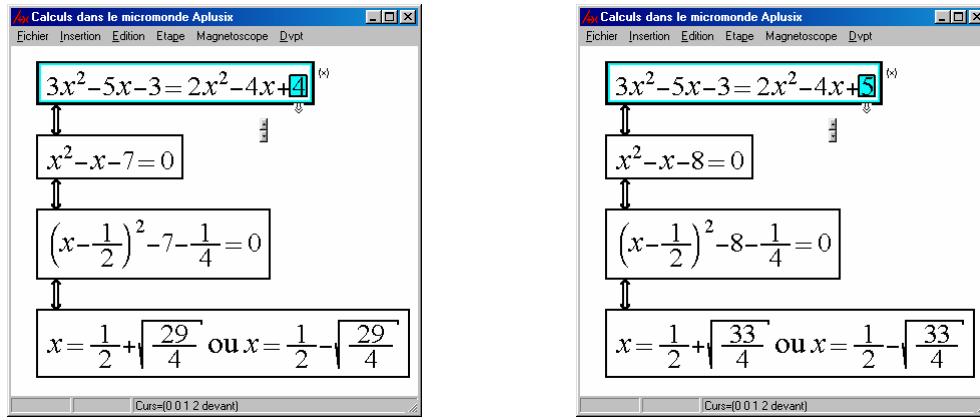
Calculs dans le micromonde Aplusix

Fichier Insertion Edition Etape Magnetoscope Dvpt

$3x^2-5x-3=2x^2-4x+4$ (x)

$x^2-x-7=0$

$\left(x-\frac{1}{2}\right)^2-7-\frac{1}{4}=0$

$x=\frac{1}{2}+\sqrt{\frac{29}{4}}$ ou $x=\frac{1}{2}-\sqrt{\frac{29}{4}}$

Curs=(0 0 1 2 devant)

Calculs dans le micromonde Aplusix

Fichier Insertion Edition Etape Magnetoscope Dvpt

$3x^2-5x-3=2x^2-4x+5$ (x)

$x^2-x-8=0$

$\left(x-\frac{1}{2}\right)^2-8-\frac{1}{4}=0$

$x=\frac{1}{2}+\sqrt{\frac{33}{4}}$ ou $x=\frac{1}{2}-\sqrt{\frac{33}{4}}$

Curs=(0 0 1 2 devant)